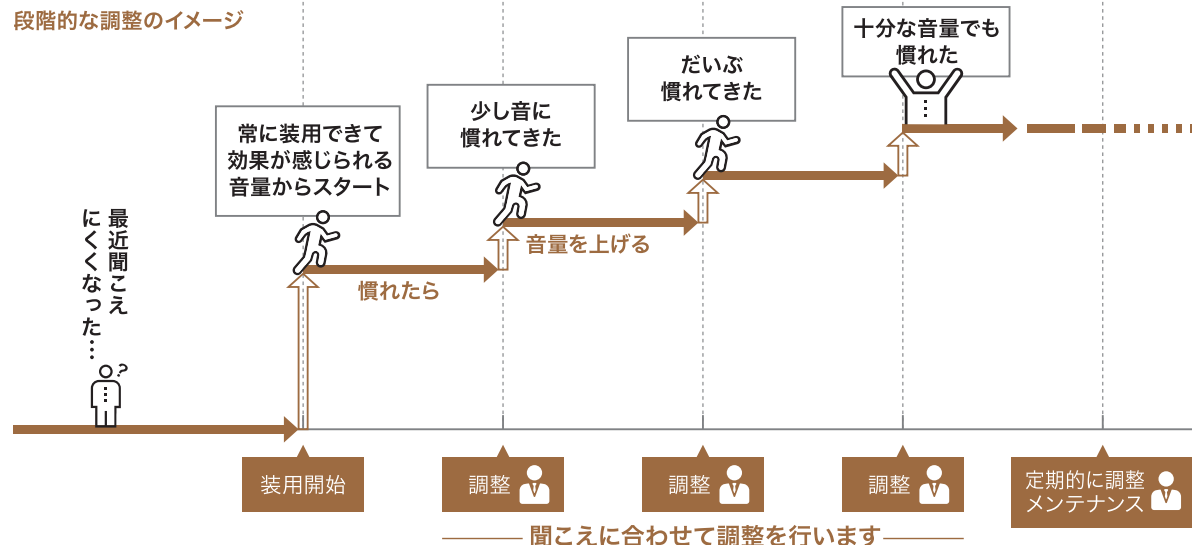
段階的な調整のイメージ

最近聞こえにくくなった…

常に装用できて効果が感じられる音量からスタート

慣れたら

少し音に慣れてきた

音量を上げる

だいぶ慣れてきた

十分な音量でも慣れた

装用開始

調整

調整

調整

定期的に調整メンテナンス

聞こえに合わせて調整を行います